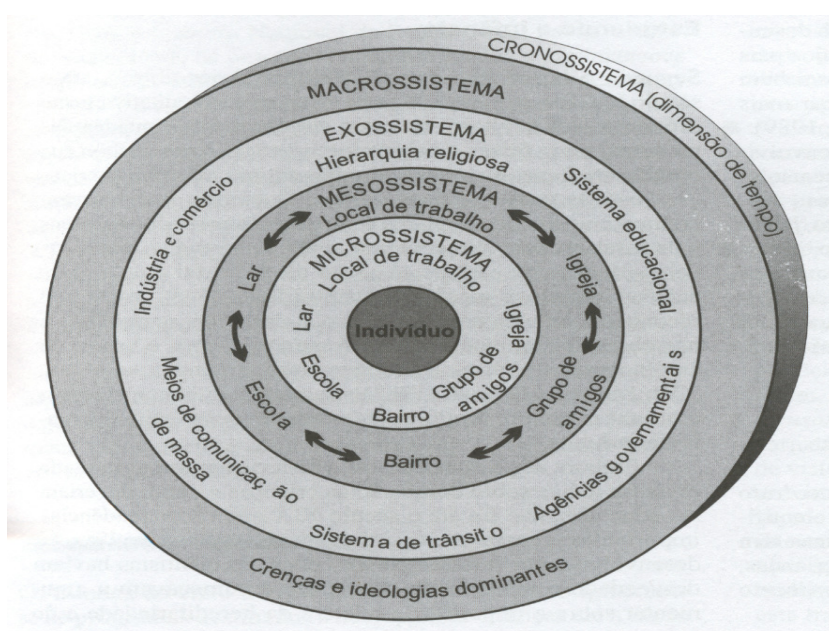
CRONOSSISTEMA (dimensão de tempo)

MACROSSISTEMA

EXOSSISTEMA

Hierarquia religiosa

Indústria e comércio

Sistema educacional

MESOSSISTEMA

Local de trabalho

Lar

Igreja

Escola

Grupo de amigos

Bairro

MICROSSISTEMA

Local de trabalho

Lar

Igreja

Indivíduo

Escola

Grupo de amigos

Bairro

Meios de comunicaç ão de massa

Agências governamentai s

Sistem a de trânsit o

Crenças e ideologias dominant es